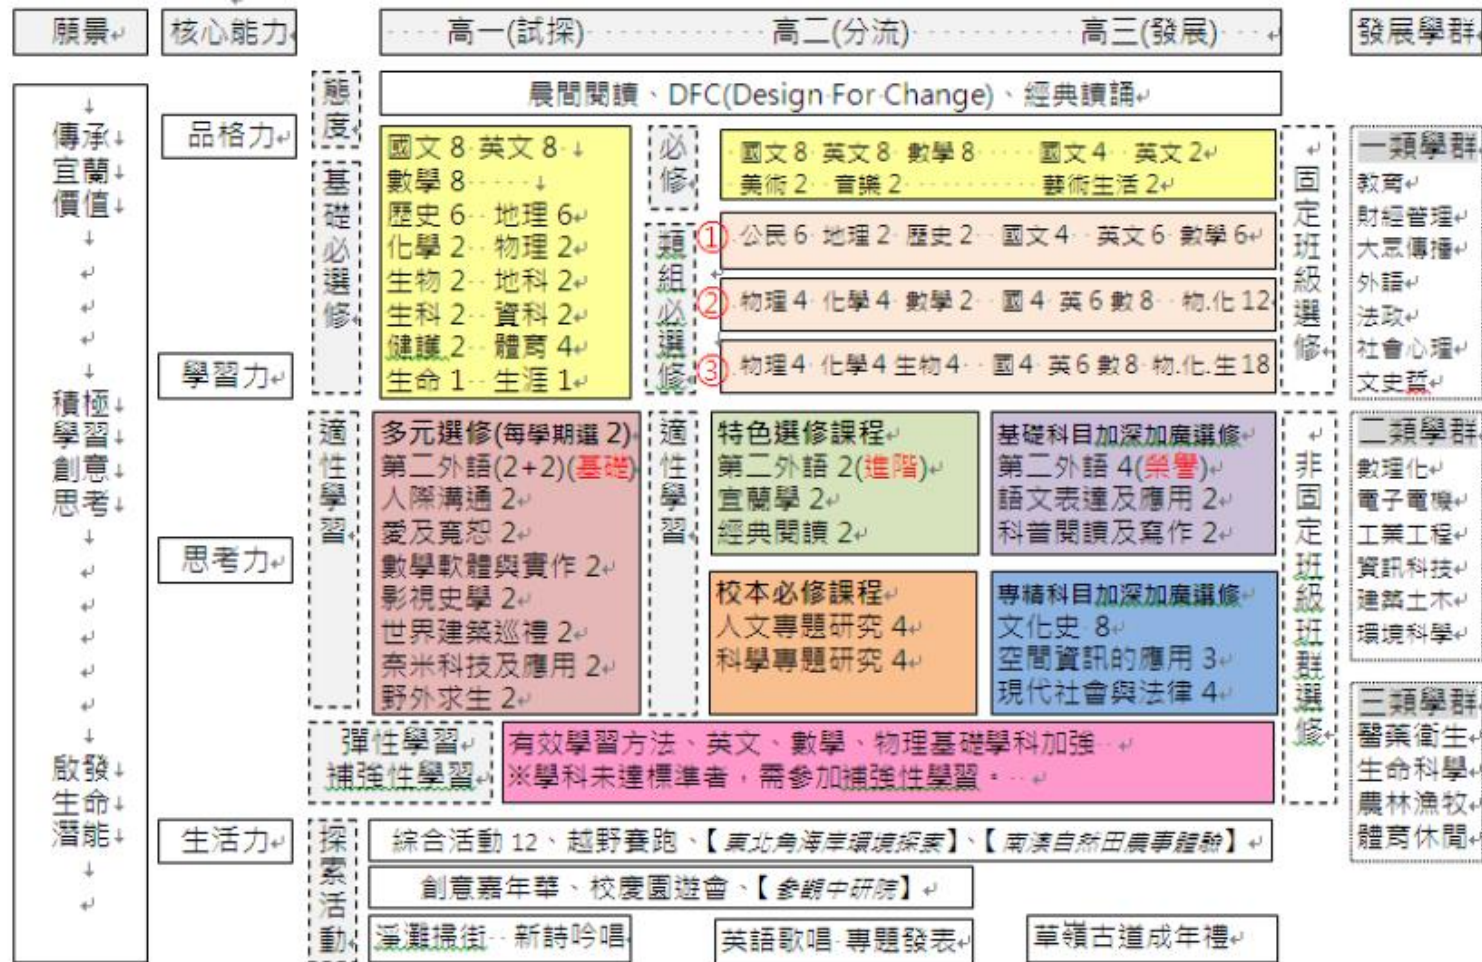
願景

核心能力

高一(試探) 高二(分流) 高三(發展)

發展學群

傳承宜蘭價值

積極學習創意思考

啟發生命潛能

品格力

學習力

思考力

生活力

態度

晨間閱讀、DFC(Design For Change)、經典讀語

基礎必選修

國文 8 英文 8
數學 8
歷史 6 地理 6
化學 2 物理 2
生物 2 地科 2
生科 2 資科 2
健護 2 體育 4
生命 1 生涯 1

必修

國文 8 英文 8 數學 8 國文 4 英文 2
美術 2 音樂 2 藝術生活 2

類組必選修

① 公民 6 地理 2 歷史 2 國文 4 英文 6 數學 6
② 物理 4 化學 4 數學 2 國 4 英 6 數 8 物.化 12
③ 物理 4 化學 4 生物 4 國 4 英 6 數 8 物.化.生 18

固定班級選修

一類學群
教育
財經管理
大眾傳播
外語
法政
社會心理
文史哲

適性學習

多元選修(每學期選 2)
第二外語(2+2)(基礎)
人際溝通 2
愛及寬恕 2
數學軟體與實作 2
影視史學 2
世界建築巡禮 2
奈米科技及應用 2
野外求生 2

適性學習

特色選修課程
第二外語 2(進階)
宜蘭學 2
經典閱讀 2

基礎科目加深加廣選修
第二外語 4(榮譽)
語文表達及應用 2
科普閱讀及寫作 2

校本必修課程
人文專題研究 4
科學專題研究 4

專精科目加深加廣選修
文化史 8
空間資訊的應用 3
現代社會與法律 4

非固定班級班群選修

二類學群
數理化
電子電機
工業工程
資訊科技
建築土木
環境科學

三類學群
醫藥衛生
生命科學
農林漁牧
體育休閒

彈性學習
補強性學習

有效學習方法、英文、數學、物理基礎學科加強
※學科未達標準者，需參加補強性學習。

探索活動

綜合活動 12、越野賽跑、【東北角海岸環境探索】、【南澳自然田農事體驗】

創意嘉年華、校慶園遊會、【參觀中研院】

淺灘攜街 新詩吟唱

英語歌唱 專題發表

草嶺古道成年禮